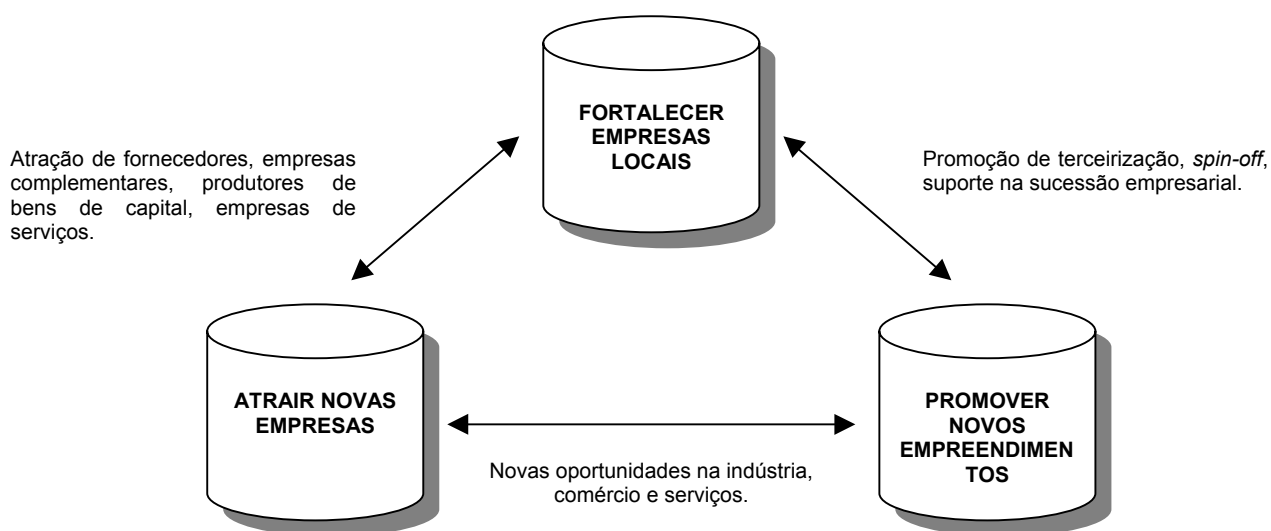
FORTALECER EMPRESAS LOCAIS

Atração de fornecedores, empresas complementares, produtores de bens de capital, empresas de serviços.

Promoção de terceirização, spin-off, suporte na sucessão empresarial.

ATRAIR NOVAS EMPRESAS

PROMOVER NOVOS EMPREENDIMEN TOS

Novas oportunidades na indústria, comércio e serviços.